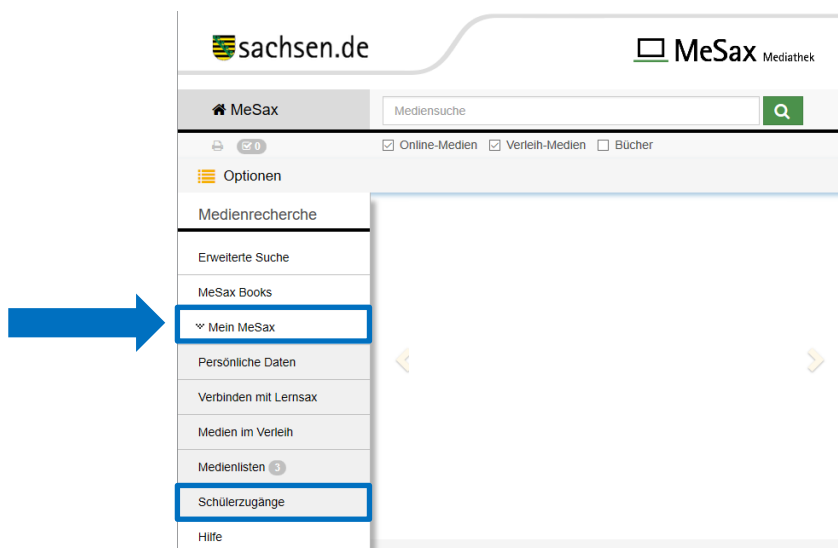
sachsen.de

MeSax Mediathek

MeSax

Mediensuche

0

☑ Online-Medien ☑ Verleih-Medien ☐ Bücher

Optionen

Medienrecherche

Erweiterte Suche

MeSax Books

Mein MeSax

Persönliche Daten

Verbinden mit Lernsax

Medien im Verleih

Medienlisten 3

Schülerzugänge

Hilfe